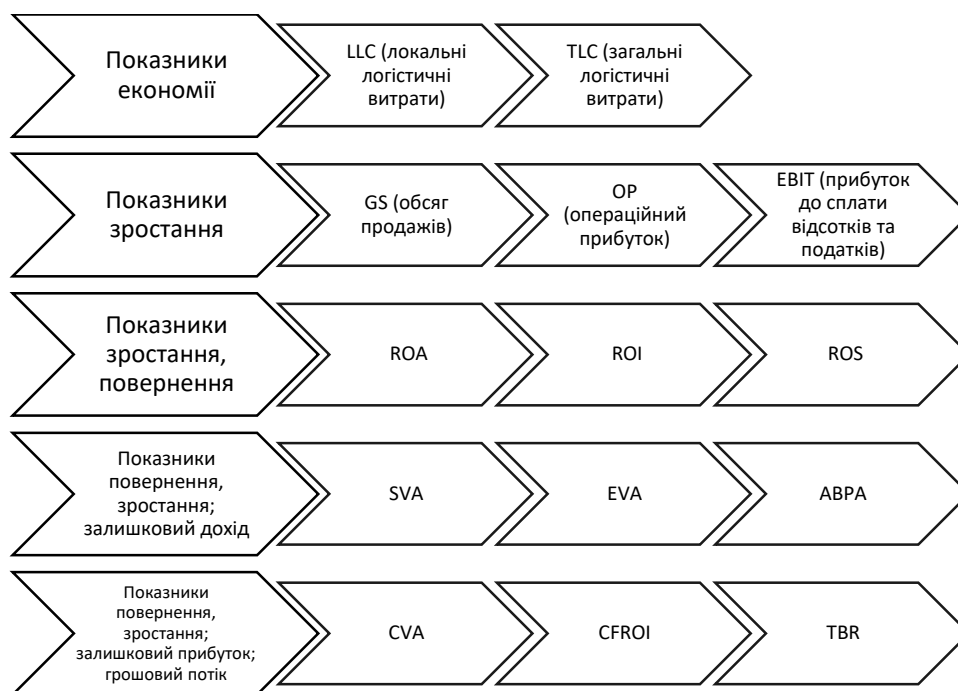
Показники економії

LLC (локальні логістичні витрати)

TLC (загальні логістичні витрати)

Показники зростання

GS (обсяг продажів)

OP (операційний прибуток)

EBIT (прибуток до сплати відсотків та податків)

Показники зростання, повернення

ROA

ROI

ROS

Показники повернення, зростання; залишковий дохід

SVA

EVA

ABPA

Показники повернення, зростання; залишковий прибуток; грошовий потік

CVA

CFROI

TBR